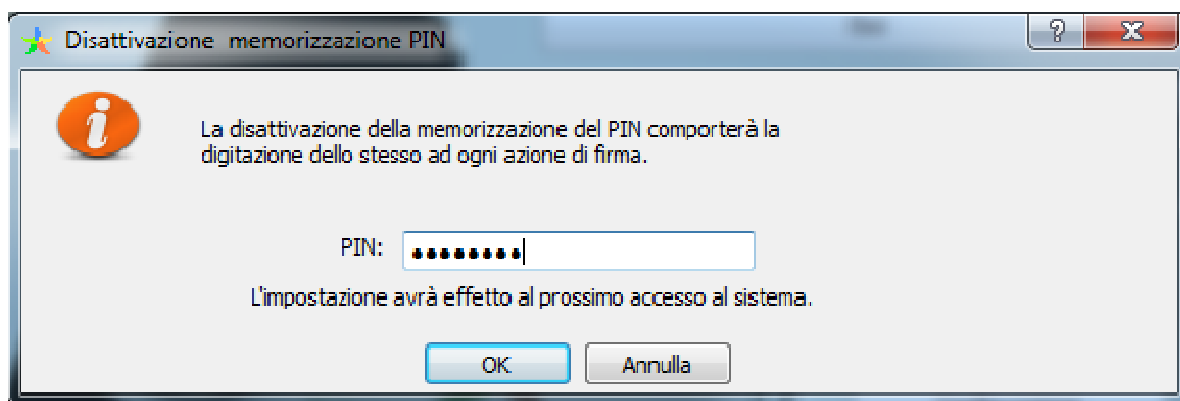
Disattivazione  memorizzazione PIN

?

X

La disattivazione della memorizzazione del PIN comporterà la digitazione dello stesso ad ogni azione di firma.

PIN: ••••••••

L'impostazione avrà effetto al prossimo accesso al sistema.

OK

Annulla